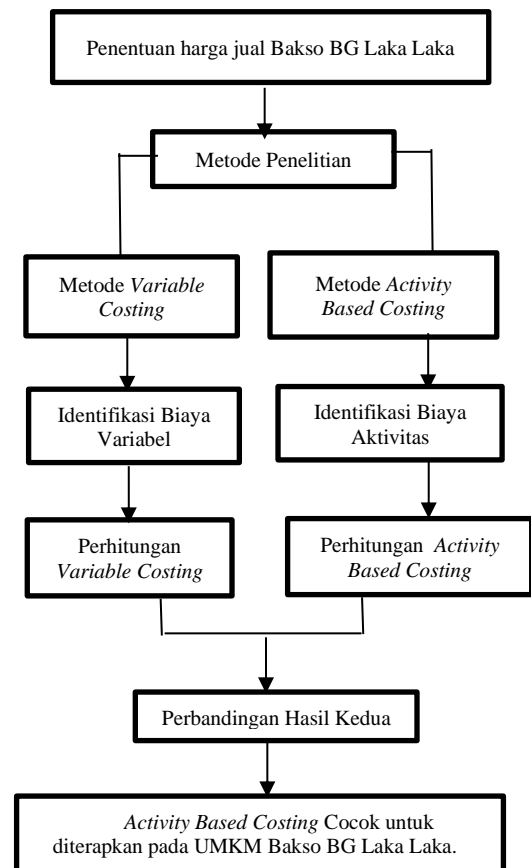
Penentuan harga jual Bakso BG Laka Laka

Metode Penelitian

Metode *Variable Costing*

Metode *Activity Based Costing*

Identifikasi Biaya Variabel

Identifikasi Biaya Aktivitas

Perhitungan *Variable Costing*

Perhitungan *Activity Based Costing*

Perbandingan Hasil Kedua

*Activity Based Costing* Cocok untuk diterapkan pada UMKM Bakso BG Laka Laka.